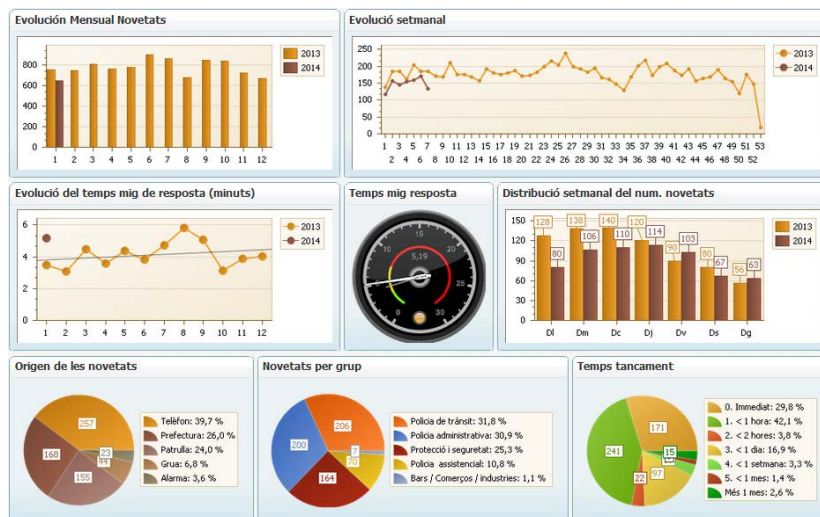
Evolución Mensual Novetats

800
600
400
200
0
1 2 3 4 5 6 7 8 9 10 11 12

2013
2014

Evolució setmanal

250
200
150
100
50
0
1 3 5 7 9 11 13 15 17 19 21 23 25 27 29 31 33 35 37 39 41 43 45 47 49 51 53
2 4 6 8 10 12 14 16 18 20 22 24 26 28 30 32 34 36 38 40 42 44 46 48 50 52

2013
2014

Evolució del temps mig de resposta (minuts)

6
4
2
0
1 2 3 4 5 6 7 8 9 10 11 12

2013
2014

Temps mig resposta

5,19
10
15
20
5
25
0
30

Distribució setmanal del num. novetats

150
120
90
60
30
0

128 80 138 106 140 110 120 114 90 103 80 67 56 63

Dl Dm Dc Dj Dv Ds Dg

2013
2014

Origen de les novetats

257
168
155
23
44

Telèfon: 39,7 %
Prefectura: 26,0 %
Patrulla: 24,0 %
Grua: 6,8 %
Alarma: 3,6 %

Novetats per grup

206
200
164
70
7

Policia de trànsit: 31,8 %
Policia administrativa: 30,9 %
Protecció i seguretat: 25,3 %
Policia assistencial: 10,8 %
Bars / Comerços / industries: 1,1 %

Temps tancament

171
241
22
97
15
17

0. Immediat: 29,8 %
1. < 1 hora: 42,1 %
2. < 2 hores: 3,8 %
3. < 1 dia: 16,9 %
4. < 1 setmana: 3,3 %
5. < 1 mes: 1,4 %
Més 1 mes: 2,6 %